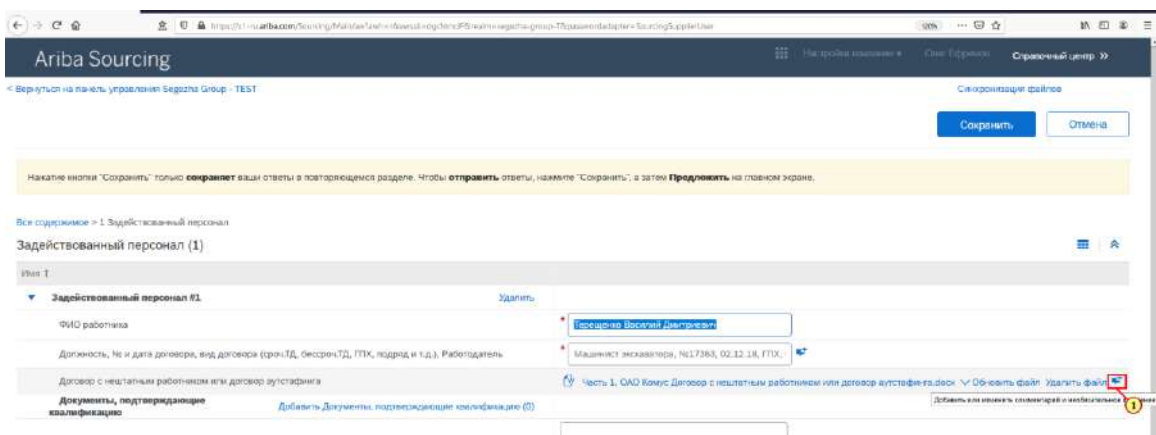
https://s1-ru.ariba.com/Sourcing/Main/aw?awh=r&awssk=ogcfmr2P&realm=segezha-group-T&passwordadapter=SourcingSupplierUser

120%

Ariba Sourcing

Настройки компании ▾ Олег Гофман Справочный центр »

< Вернуться на панель управления Segezha Group - TEST

Синхронизация файлов

Сохранить Отмена

Нажатие кнопки "Сохранить" только **сохраняет** ваши ответы в повторяющемся разделе. Чтобы **отправить** ответы, нажмите "Сохранить", а затем **Предложить** на главном экране.

Все содержимое > 1 Задействованный персонал

Задействованный персонал (1)

Имя ↑

▼ **Задействованный персонал #1** Удалить

ФИО работника * Терещенко Василий Дмитриевич

Должность, № и дата договора, вид договора (срочТД, бессрочТД, ГПХ, подряд и т.д.), Работодатель * Машинист экскаватора, №17383, 02.12.18, ГПХ,

Договор с нештатным работником или договор аутстафинга Часть 1. ОАО Камус Договор с нештатным работником или договор аутстафинга.docx ∨ Обновить файл Удалить файл

**Документы, подтверждающие квалификацию** Добавить Документы, подтверждающие квалификацию (0)

Добавить или изменить комментарий и необязательные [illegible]

1